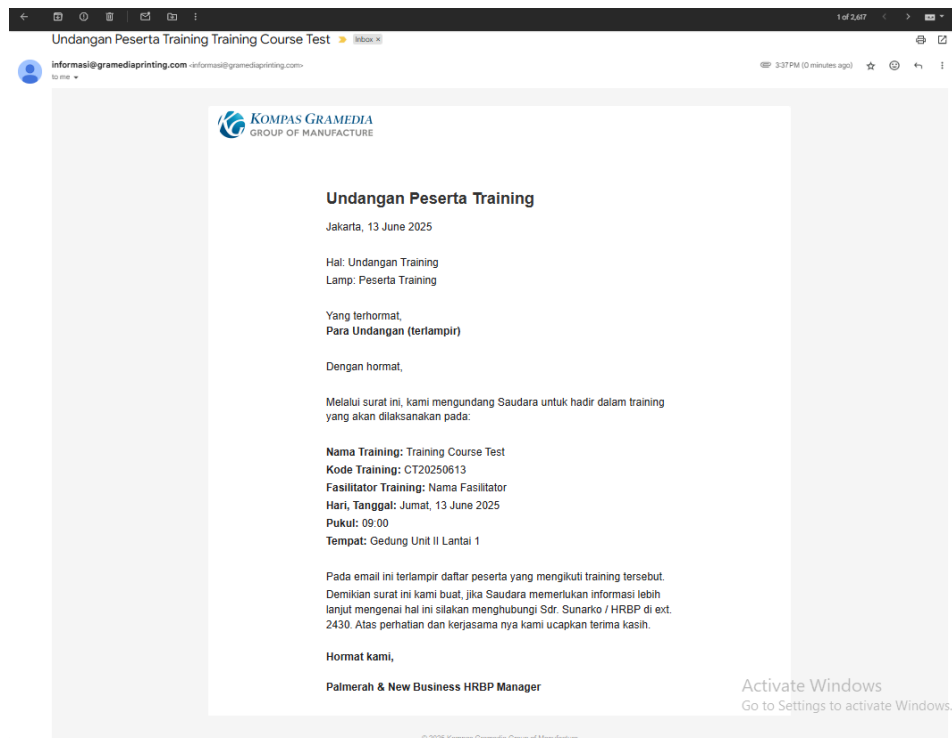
1 of 2,617

Undangan Peserta Training Training Course Test Inbox ×

informasi@gramediaprinting.com <informasi@gramediaprinting.com>
to me

3:37 PM (0 minutes ago)

KOMPAS GRAMEDIA
GROUP OF MANUFACTURE

Undangan Peserta Training

Jakarta, 13 June 2025

Hal: Undangan Training
Lamp: Peserta Training

Yang terhormat,
Para Undangan (terlampir)

Dengan hormat,

Melalui surat ini, kami mengundang Saudara untuk hadir dalam training yang akan dilaksanakan pada:

Nama Training: Training Course Test
Kode Training: CT20250613
Fasilitator Training: Nama Fasilitator
Hari, Tanggal: Jumat, 13 June 2025
Pukul: 09:00
Tempat: Gedung Unit II Lantai 1

Pada email ini terlampir daftar peserta yang mengikuti training tersebut. Demikian surat ini kami buat, jika Saudara memerlukan informasi lebih lanjut mengenai hal ini silakan menghubungi Sdr. Sunarko / HRBP di ext. 2430. Atas perhatian dan kerjasama nya kami ucapkan terima kasih.

Hormat kami,

Palmerah & New Business HRBP Manager

Activate Windows
Go to Settings to activate Windows.

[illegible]